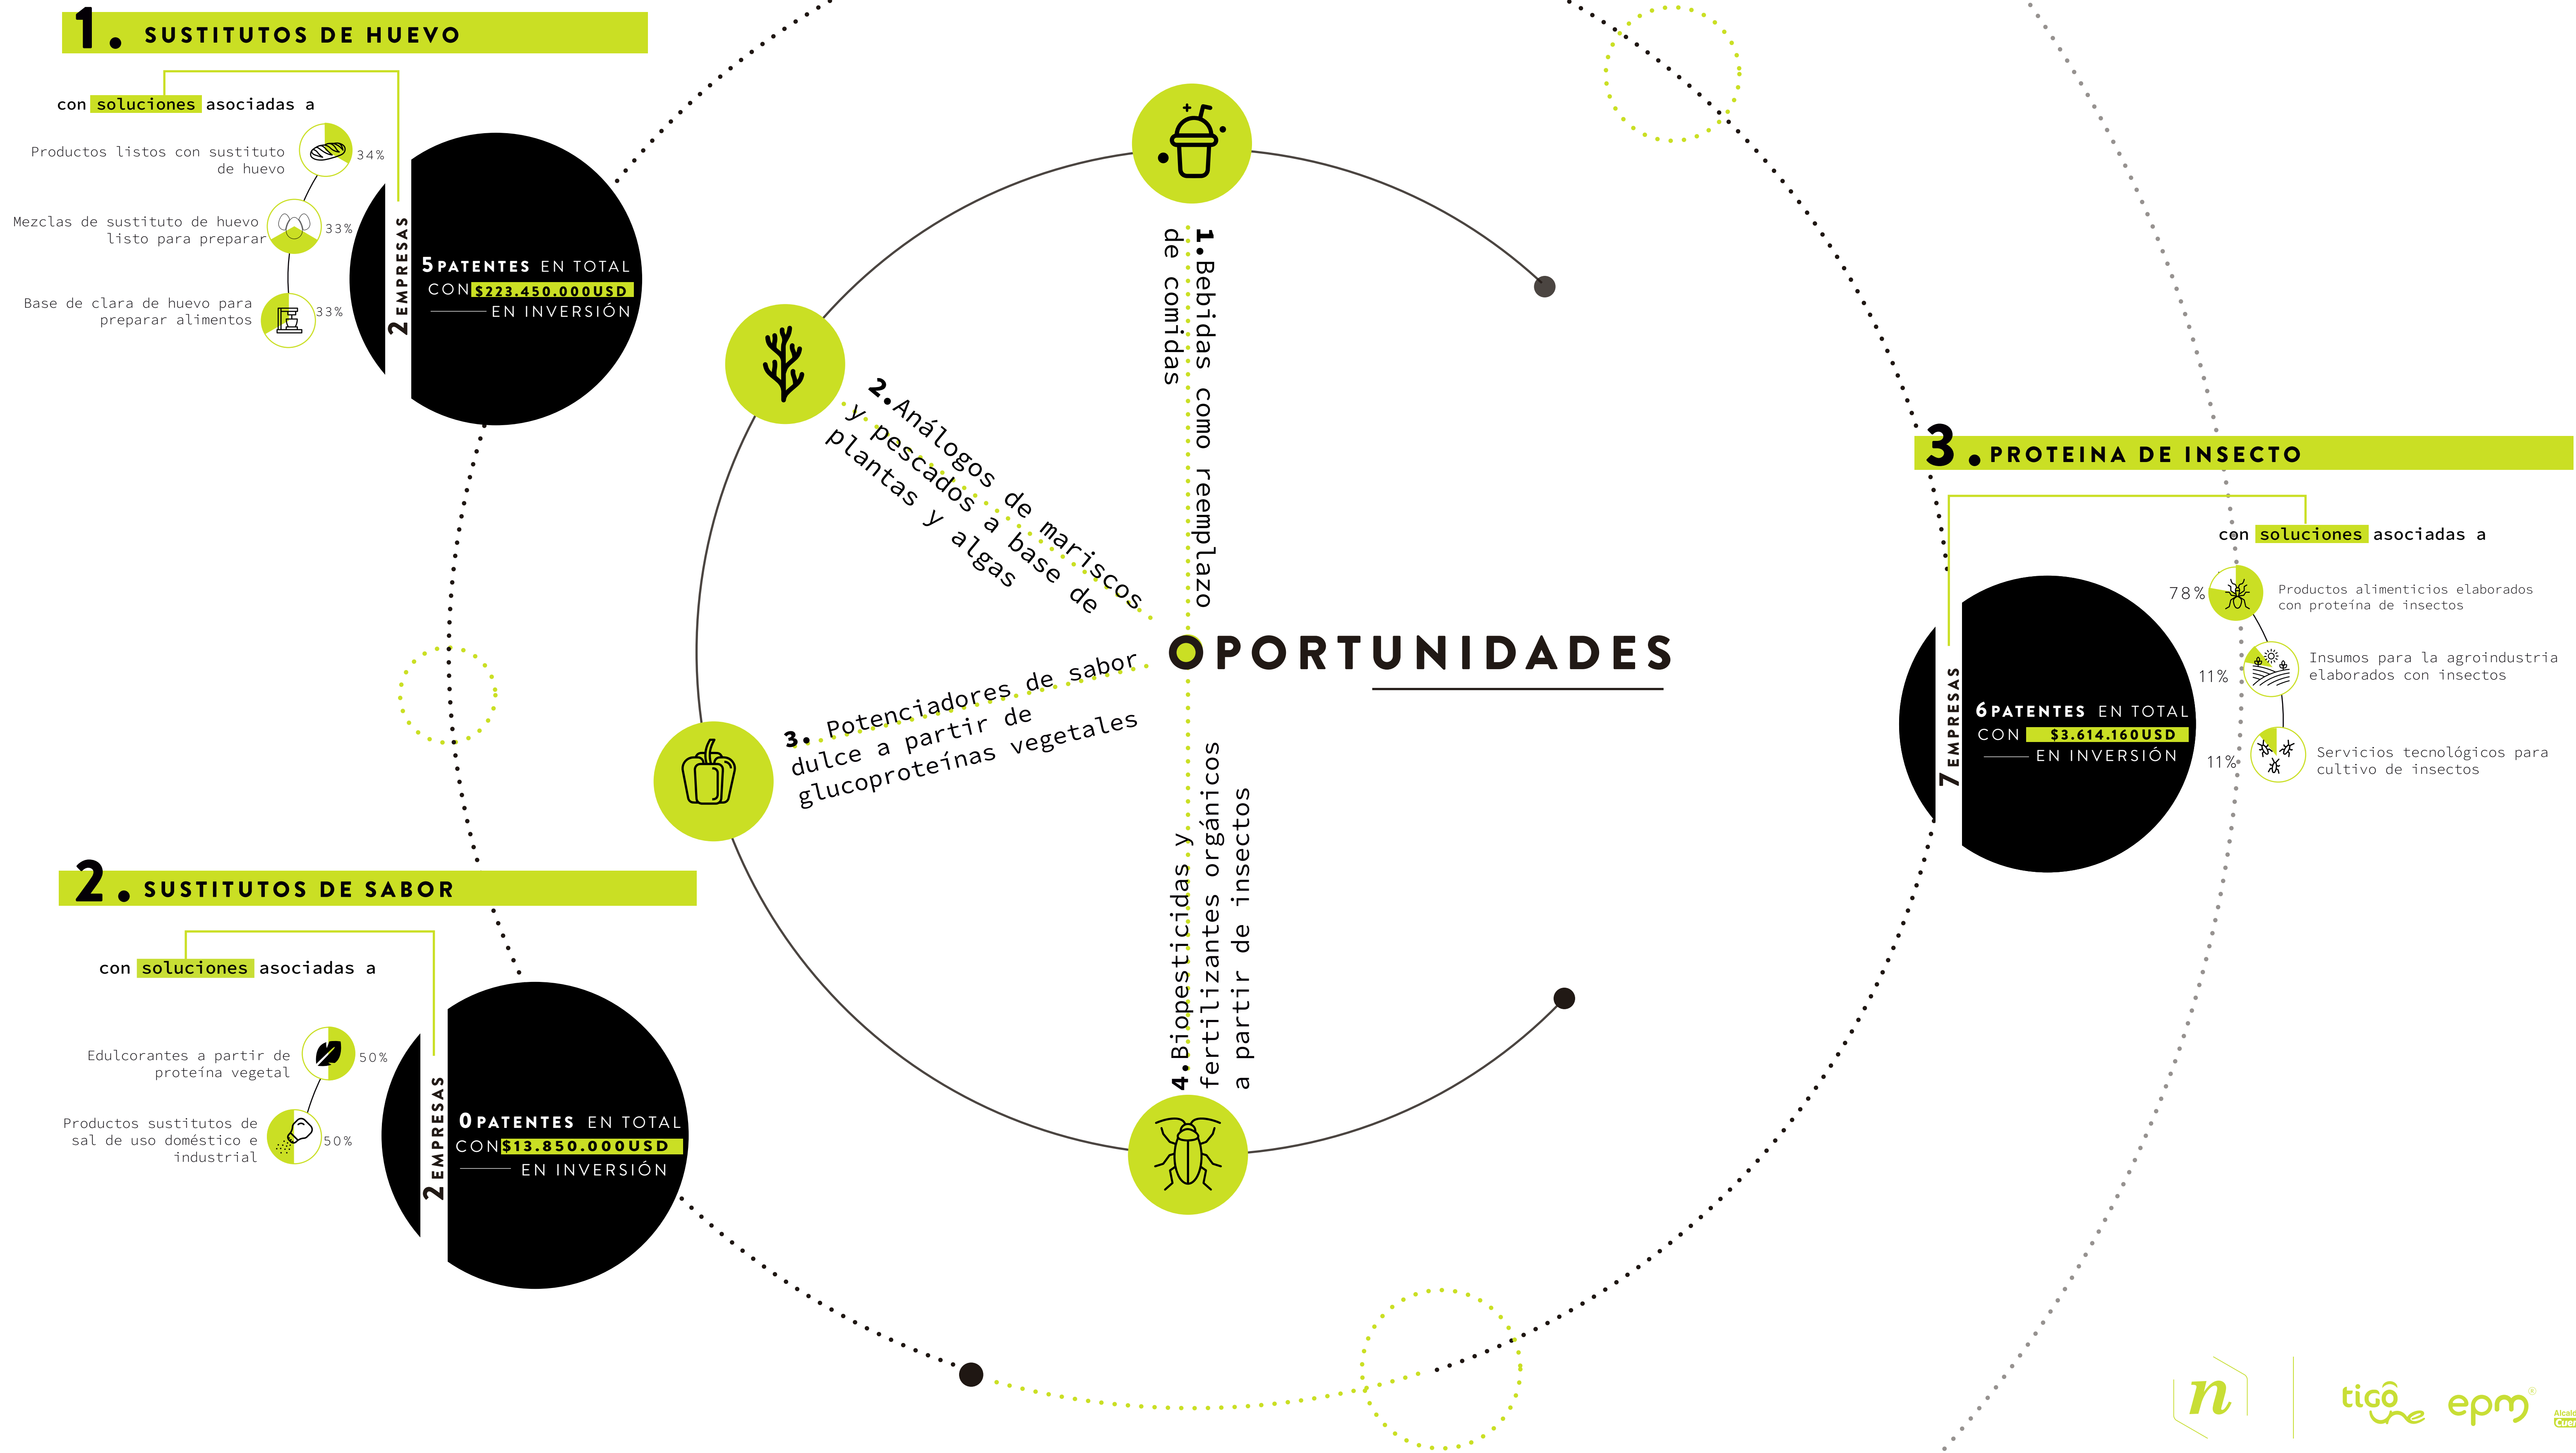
1. SUSTITUTOS DE HUEVO

con soluciones asociadas a

Productos listos con sustituto de huevo 34%

Mezclas de sustituto de huevo listo para preparar 33%

Base de clara de huevo para preparar alimentos 33%

2 EMPRESAS

5 PATENTES EN TOTAL CON $223.450.000USD EN INVERSIÓN

2. SUSTITUTOS DE SABOR

con soluciones asociadas a

Edulcorantes a partir de proteína vegetal 50%

Productos sustitutos de sal de uso doméstico e industrial 50%

2 EMPRESAS

0 PATENTES EN TOTAL CON $13.850.000USD EN INVERSIÓN

1. Bebidas como reemplazo de comidas

2. Análogos de mariscos y pescados a base de plantas y algas

3. Potenciadores de sabor dulce a partir de glucoproteínas vegetales

4. Biopesticidas y fertilizantes orgánicos a partir de insectos

OPORTUNIDADES

3. PROTEINA DE INSECTO

con soluciones asociadas a

78% Productos alimenticios elaborados con proteína de insectos

11% Insumos para la agroindustria elaborados con insectos

11% Servicios tecnológicos para cultivo de insectos

7 EMPRESAS

6 PATENTES EN TOTAL CON $3.614.160USD EN INVERSIÓN

n

tigo une

epm